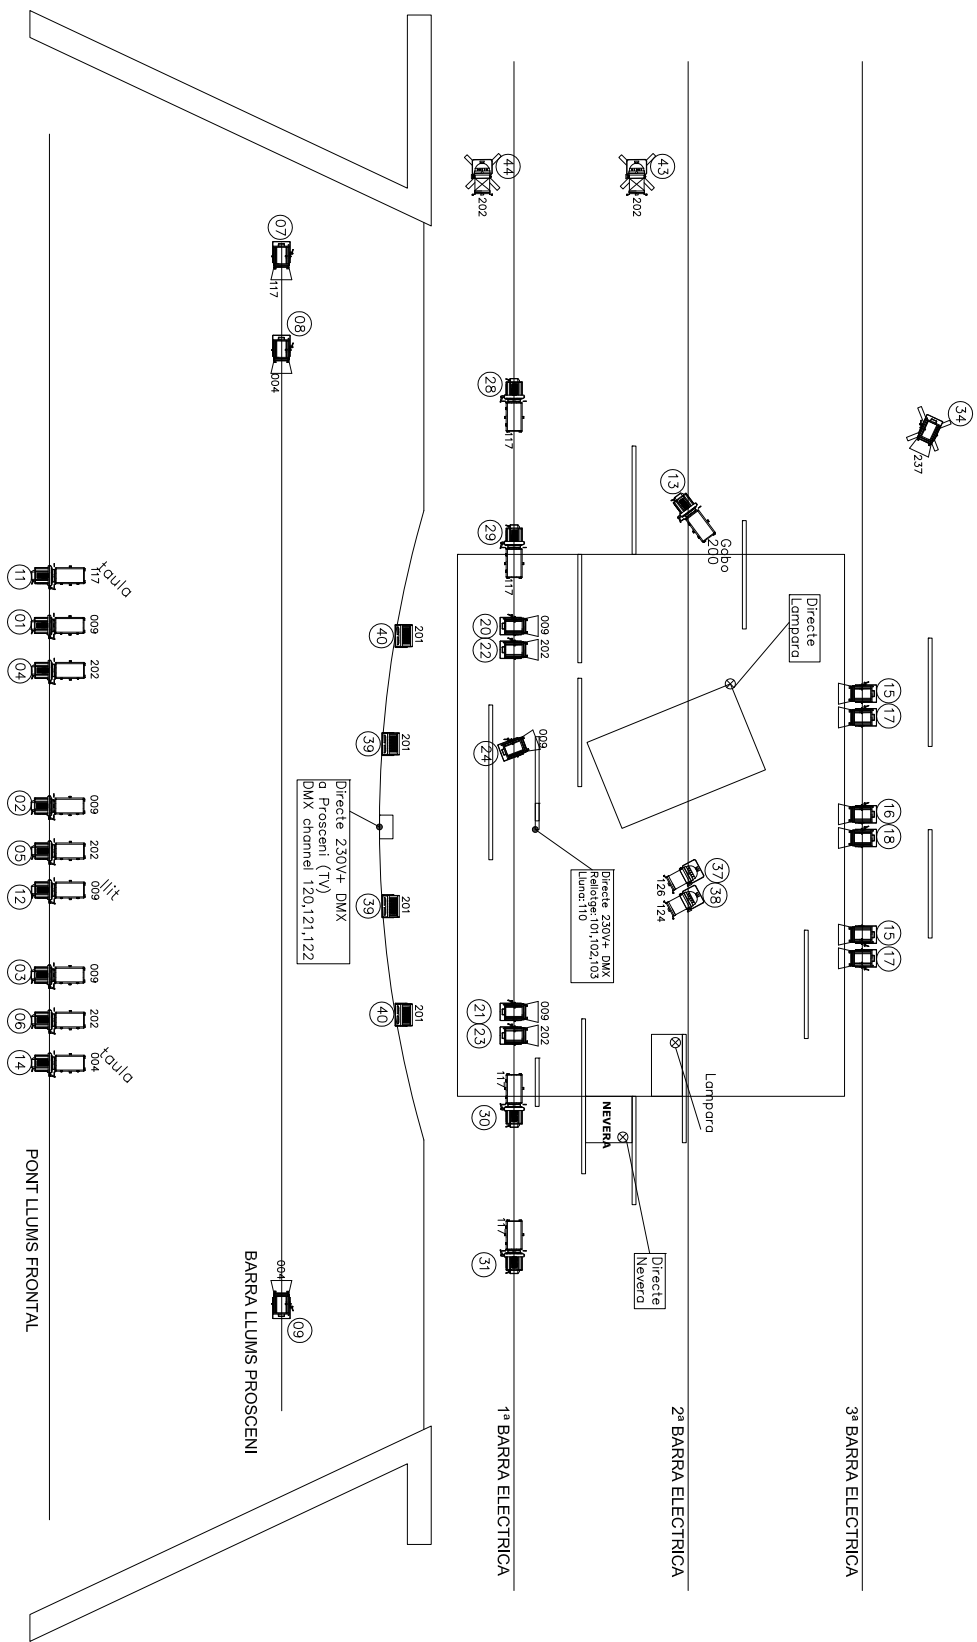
44
202
43
202
07
117
08
004
28
117
34
237
13
Gobo 200
29
117
11
117
taula
01
009
04
202
40
201
20
009
202
22
Directe Lampara
15
17
39
201
24
009
02
009
05
202
12
009
llit
Directe 230V+ DMX a Prosceni (TV) DMX channel 120,121,122
16
18
Directe 230V+ DMX Rellotge:101,102,103 Lluna:110
37
126
38
124
39
201
15
17
03
009
06
202
14
004
taula
40
201
21
009
23
202
Lampara
30
117
NEVERA
Directe Nevera
31
117
09
004
PONT LLUMS FRONTAL
BARRA LLUMS PROSCENI
1ª BARRA ELECTRICA
2ª BARRA ELECTRICA
3ª BARRA ELECTRICA